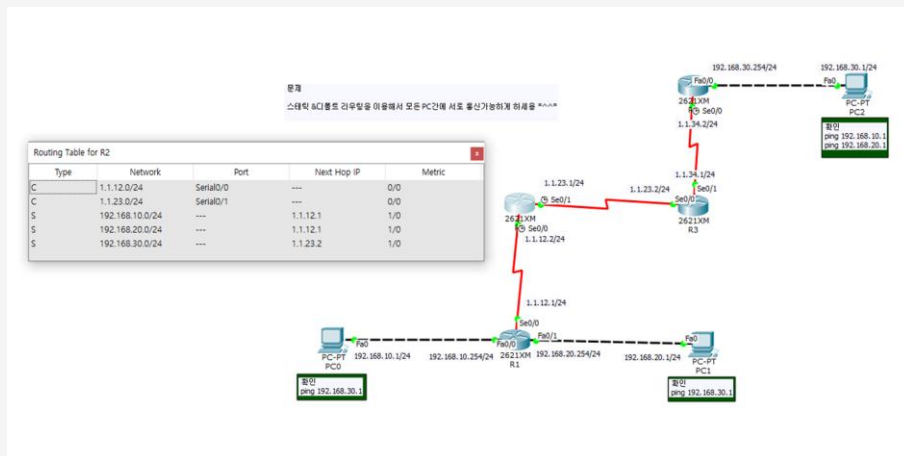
문제
스태틱 &디폴트 라우팅을 이용해서 모든 PC간에 서로 통신가능하게 하세요 *^^*

Routing Table for R2

| Type | Network | Port | Next Hop IP | Metric |
|---|---|---|---|---|
| C | 1.1.12.0/24 | Serial0/0 | --- | 0/0 |
| C | 1.1.23.0/24 | Serial0/1 | --- | 0/0 |
| S | 192.168.10.0/24 | --- | 1.1.12.1 | 1/0 |
| S | 192.168.20.0/24 | --- | 1.1.12.1 | 1/0 |
| S | 192.168.30.0/24 | --- | 1.1.23.2 | 1/0 |

192.168.30.254/24
Fa0/0
2621XM
Se0/0
1.1.34.2/24
192.168.30.1/24
Fa0
PC-PT
PC2
확인
ping 192.168.10.1
ping 192.168.20.1

1.1.34.1/24
Se0/1
1.1.23.1/24
Se0/1
1.1.23.2/24
Se0/0
2621XM
R3
2621XM
Se0/0
1.1.12.2/24

1.1.12.1/24
Se0/0
Fa0
Fa0/0
Fa0/1
Fa0
PC-PT
PC0
192.168.10.1/24
192.168.10.254/24
2621XM
R1
192.168.20.254/24
192.168.20.1/24
PC-PT
PC1
확인
ping 192.168.30.1
확인
ping 192.168.30.1